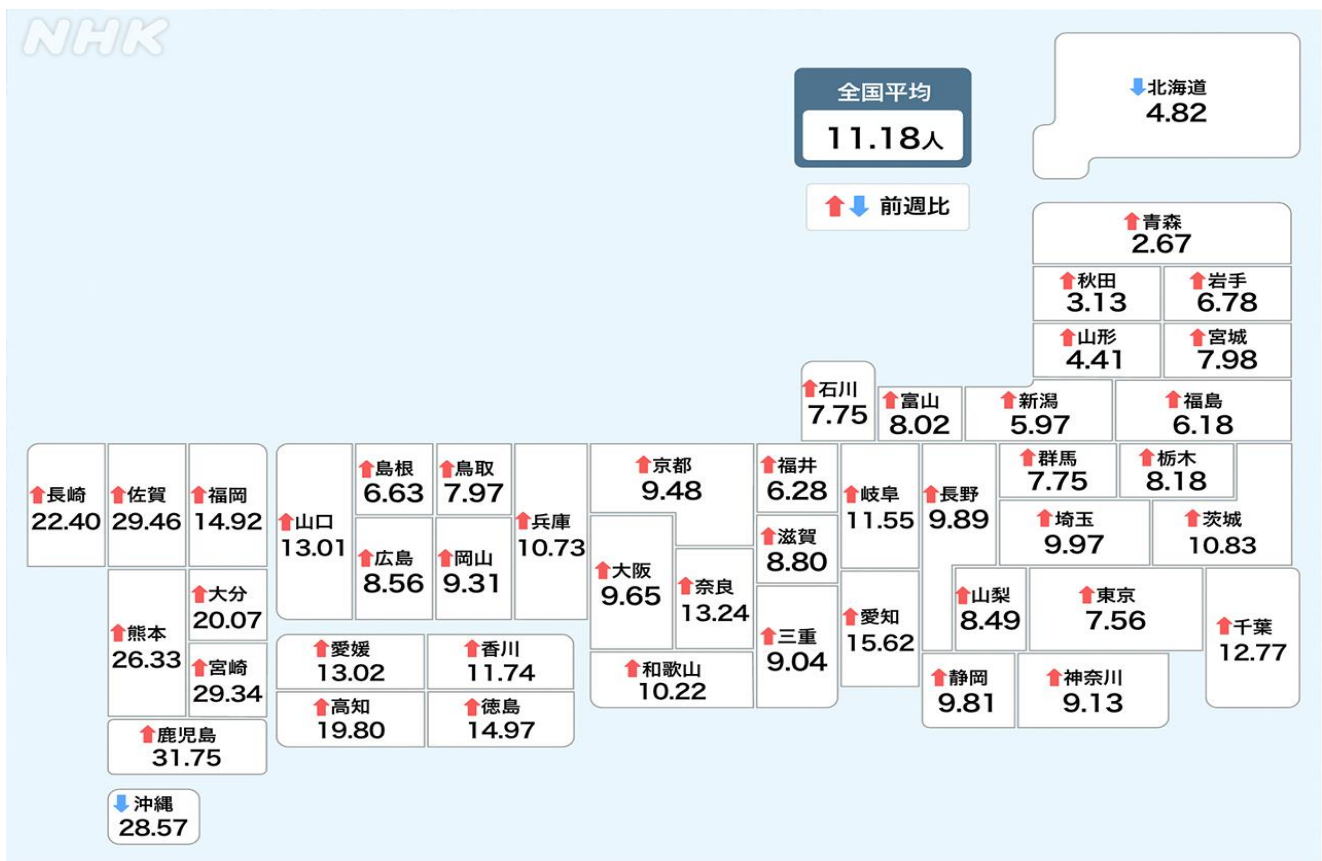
NHK

全国平均
11.18人

前週比

北海道
4.82

青森
2.67

秋田
3.13

岩手
6.78

山形
4.41

宮城
7.98

石川
7.75

富山
8.02

新潟
5.97

福島
6.18

長崎
22.40

佐賀
29.46

福岡
14.92

山口
13.01

島根
6.63

鳥取
7.97

兵庫
10.73

京都
9.48

福井
6.28

岐阜
11.55

長野
9.89

群馬
7.75

栃木
8.18

広島
8.56

岡山
9.31

滋賀
8.80

埼玉
9.97

茨城
10.83

熊本
26.33

大分
20.07

宮崎
29.34

大阪
9.65

奈良
13.24

三重
9.04

愛知
15.62

山梨
8.49

東京
7.56

千葉
12.77

愛媛
13.02

香川
11.74

和歌山
10.22

静岡
9.81

神奈川
9.13

高知
19.80

徳島
14.97

鹿児島
31.75

沖縄
28.57